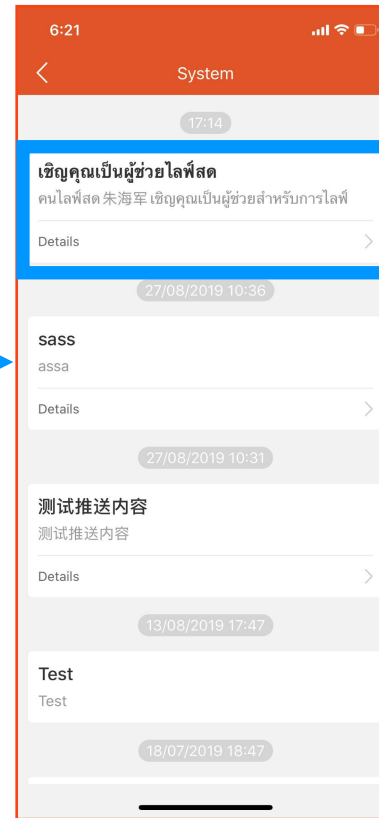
6:21

System

17:14

เชิญคุณเป็นผู้ช่วยไลฟ์สด

คนไลฟ์สด 朱海军 เชิญคุณเป็นผู้ช่วยสำหรับการไลฟ์

Details

27/08/2019 10:36

sass

assa

Details

27/08/2019 10:31

测试推送内容

测试推送内容

Details

13/08/2019 17:47

Test

Test

18/07/2019 18:47